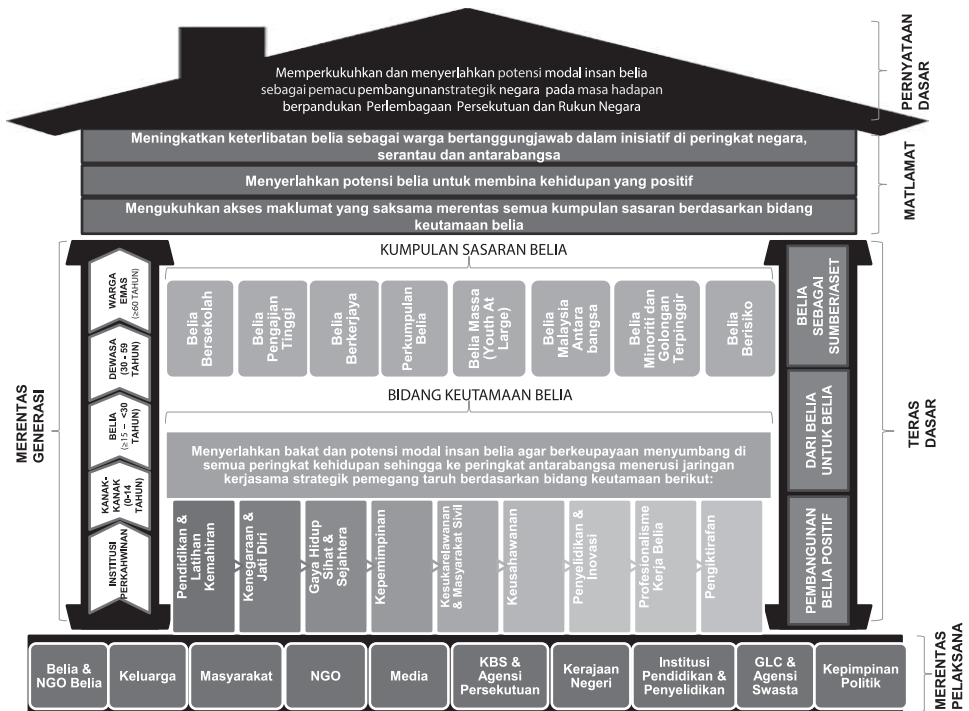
PERNYATAAN DASAR

Memperkukuhkan dan menyerlahkan potensi modal insan belia sebagai pemacu pembangunanstrategik negara pada masa hadapan berpandukan Perlembagaan Persekutuan dan Rukun Negara

MATLAMAT

Meningkatkan keterlibatan belia sebagai warga bertanggungjawab dalam inisiatif di peringkat negara, serantau dan antarabangsa

Menyerlahkan potensi belia untuk membina kehidupan yang positif

Mengukuhkan akses maklumat yang saksama merentas semua kumpulan sasaran berdasarkan bidang keutamaan belia

MERENTAS GENERASI

WARGA EMAS (≥60 TAHUN)

DEWASA (30 - 59 TAHUN)

BELIA (≥15 – <30 TAHUN)

KANAK-KANAK (0-14 TAHUN)

INSTITUSI PERKAHWINAN

KUMPULAN SASARAN BELIA

Belia Bersekolah

Belia Pengajian Tinggi

Belia Berkerjaya

Perkumpulan Belia

Belia Massa (Youth At Large)

Belia Malaysia Antara bangsa

Belia Minoriti dan Golongan Terpinggir

Belia Berisiko

BIDANG KEUTAMAAN BELIA

Menyerlahkan bakat dan potensi modal insan belia agar berkeupayaan menyumbang di semua peringkat kehidupan sehingga ke peringkat antarabangsa menerusi jaringan kerjasama strategik pemegang taruh berdasarkan bidang keutamaan berikut:

Pendidikan & Latihan Kemahiran

Kenegaraan & Jati Diri

Gaya Hidup Sihat & Sejahtera

Kepemimpinan

Kesukarelawanan & Masyarakat Sivil

Keusahawanan

Penyelidikan & Inovasi

Profesionalisme Kerja Belia

Pengiktirafan

BELIA SEBAGAI SUMBER/ASET

DARI BELIA UNTUK BELIA

PEMBANGUNAN BELIA POSITIF

TERAS DASAR

MERENTAS PELAKSANA

Belia & NGO Belia

Keluarga

Masyarakat

NGO

Media

KBS & Agensi Persekutuan

Kerajaan Negeri

Institusi Pendidikan & Penyelidikan

GLC & Agensi Swasta

Kepimpinan Politik